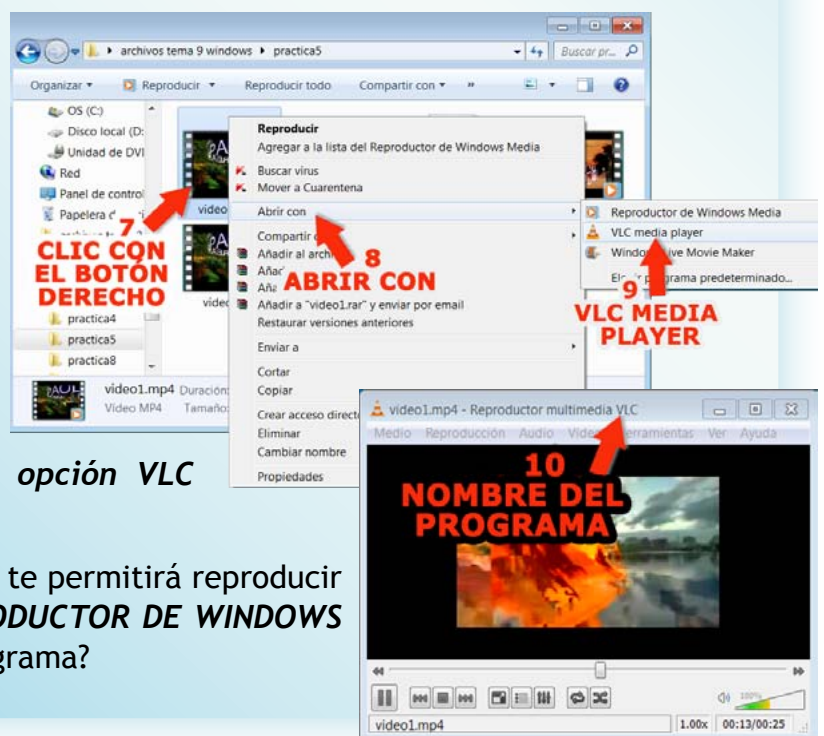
archivos tema 9 windows ▸ practica5

Buscar pr...

Organizar ▾ Reproducir ▾ Reproducir todo Compartir con ▾ »

OS (C:)
Disco local (D:
Unidad de DV
Red
Panel de control
Papelera d
practica4
practica5
practica8

video1.mp4 Duración
Vídeo MP4 Tamaño

Reproducir
Agregar a la lista del Reproductor de Windows Media
Buscar virus
Mover a Cuarentena
Abrir con
Compartir c
Añadir al arch
Añad
Aña
Añadir a "video1.rar" y enviar por email
Restaurar versiones anteriores
Enviar a
Cortar
Copiar
Crear acceso direct
Eliminar
Cambiar nombre
Propiedades

Reproductor de Windows Media
VLC media player
Windo ive Movie Maker
El programa predeterminado...

7 CLIC CON EL BOTÓN DERECHO

8 ABRIR CON

9 VLC MEDIA PLAYER

video1.mp4 - Reproductor multimedia VLC

Medio Reproducción Audio Vide erramientas Ver Ayuda

10 NOMBRE DEL PROGRAMA

video1.mp4 1.00x 00:13/00:25

opción VLC

te permitirá reproducir
ODUCTOR DE WINDOWS
grama?